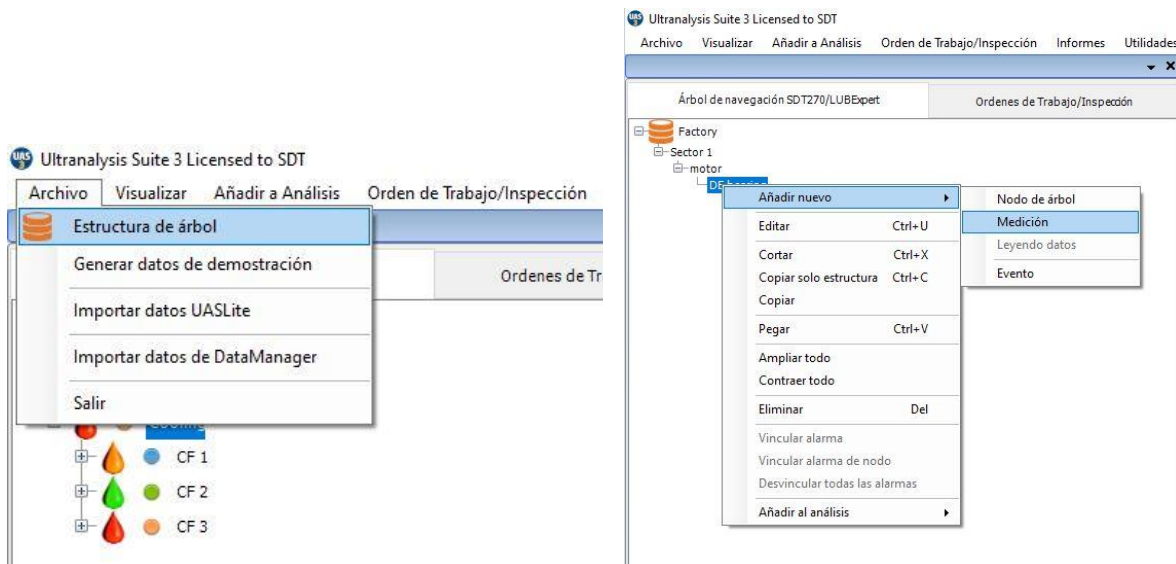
Ultranalysis Suite 3 Licensed to SDT

Archivo Visualizar Añadir a Análisis Orden de Trabajo/Inspección

Estructura de árbol

Generar datos de demostración

Importar datos UASLite

Importar datos de DataManager

Salir

Ordenes de Tr

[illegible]

CF 1

CF 2

CF 3

Ultranalysis Suite 3 Licensed to SDT

Archivo Visualizar Añadir a Análisis Orden de Trabajo/Inspección Informes Utilidades

Árbol de navegación SDT270/LUBExpert

Ordenes de Trabajo/Inspección

Factory

Sector 1

motor

DE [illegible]

Añadir nuevo

Editar Ctrl+U

Cortar Ctrl+X

Copiar solo estructura Ctrl+C

Copiar

Pegar Ctrl+V

Ampliar todo

Contraer todo

Eliminar Del

Vincular alarma

Vincular alarma de nodo

Desvincular todas las alarmas

Añadir al análisis

Nodo de árbol

Medición

Leyendo datos

Evento